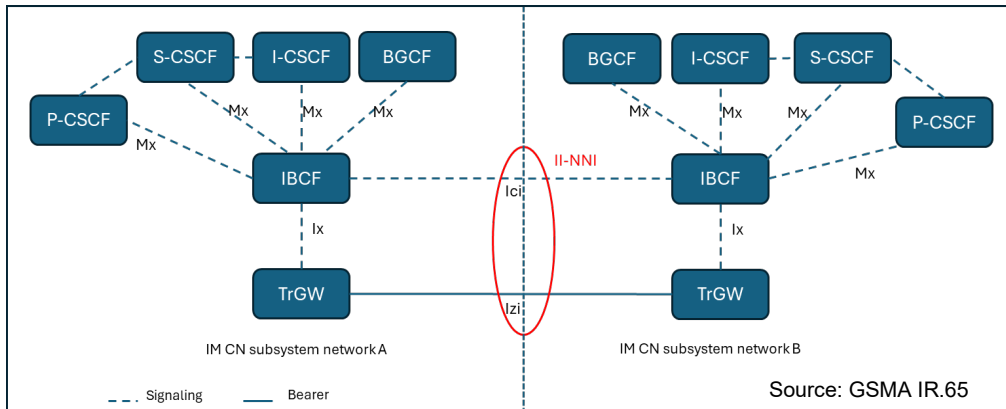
S-CSCF
I-CSCF
BGCF
P-CSCF
Mx
Mx
Mx
Mx
IBCF
Ix
TrGW

BGCF
I-CSCF
S-CSCF
P-CSCF
Mx
Mx
Mx
Mx
IBCF
Ix
TrGW

II-NNI
Ici
Izi

IM CN subsystem network A
IM CN subsystem network B

Signaling
Bearer

Source: GSMA IR.65